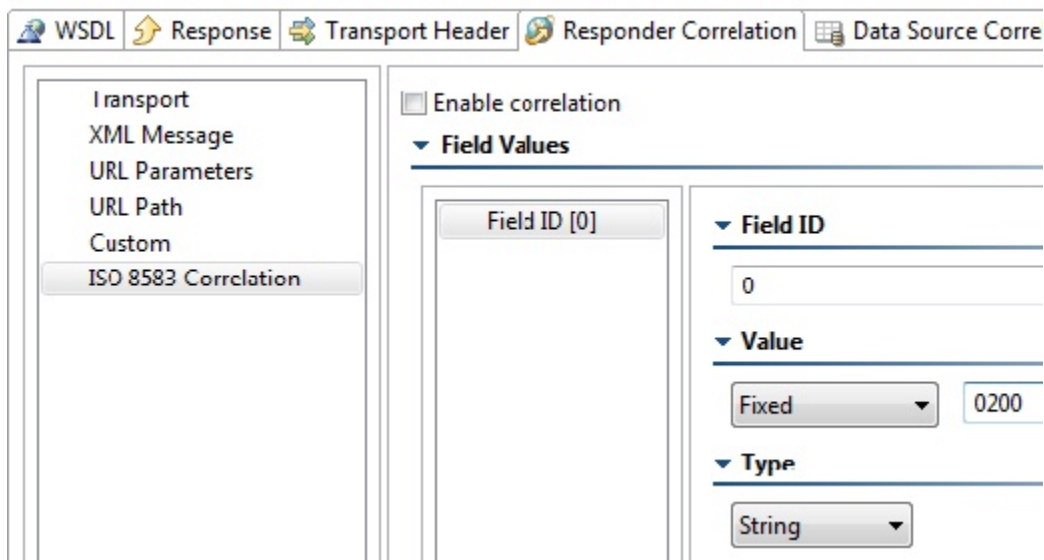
WSDL | Response | Transport Header | Responder Correlation | Data Source Corre

Transport
XML Message
URL Parameters
URL Path
Custom
ISO 8583 Correlation

Enable correlation

Field Values

Field ID [0]

Field ID

0

Value

Fixed

0200

Type

String